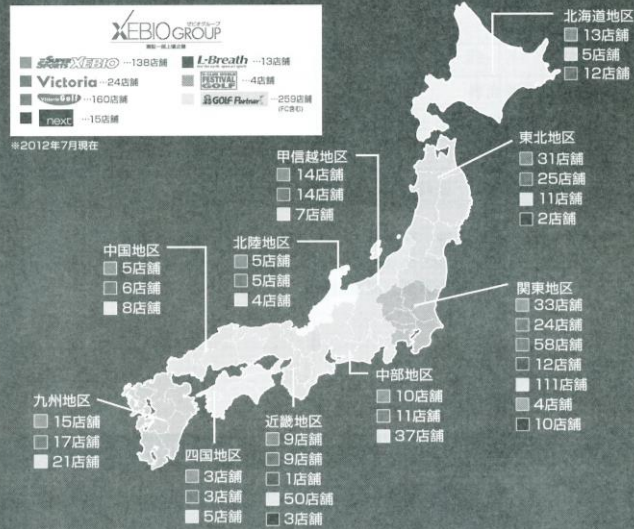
XEBIO GROUP ゼビオグループ

SUPER SPORTS XEBIO …138店舗
L-Breath …13店舗
Victoria …24店舗
FESTIVAL GOLF …4店舗
Victoria Golf …160店舗
GOLF Partner …259店舗 (FC含む)
next …15店舗

※2012年7月現在

北海道地区
13店舗
5店舗
12店舗

東北地区
31店舗
25店舗
11店舗
2店舗

甲信越地区
14店舗
14店舗
7店舗

中国地区
5店舗
6店舗
8店舗

北陸地区
5店舗
5店舗
4店舗

関東地区
33店舗
24店舗
58店舗
12店舗
111店舗
4店舗
10店舗

中部地区
10店舗
11店舗
37店舗

九州地区
15店舗
17店舗
21店舗

近畿地区
9店舗
9店舗
1店舗
50店舗
3店舗

四国地区
3店舗
3店舗
5店舗